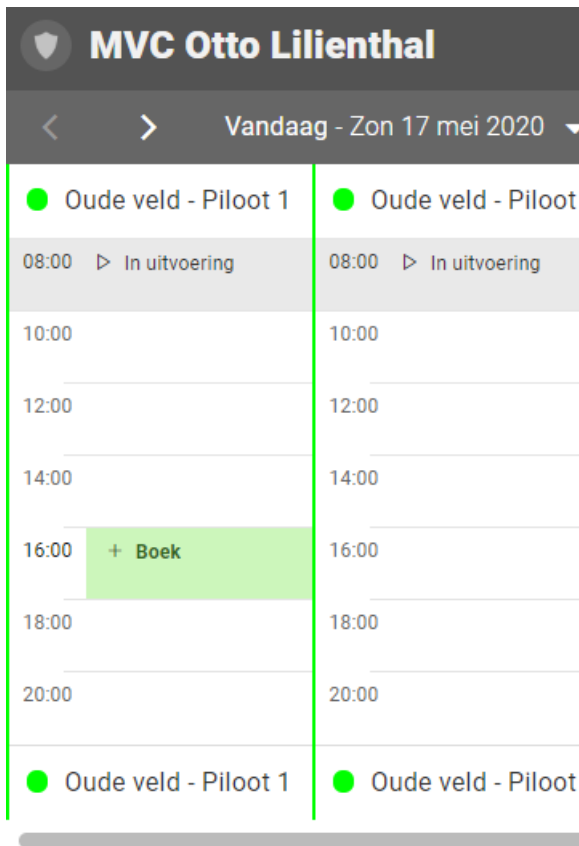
MVC Otto Lilienthal

Vandaag - Zon 17 mei 2020

Oude veld - Piloot 1

08:00 In uitvoering

10:00

12:00

14:00

16:00 + Boek

18:00

20:00

Oude veld - Piloot 1

Oude veld - Piloot

08:00 In uitvoering

10:00

12:00

14:00

16:00

18:00

20:00

Oude veld - Piloot